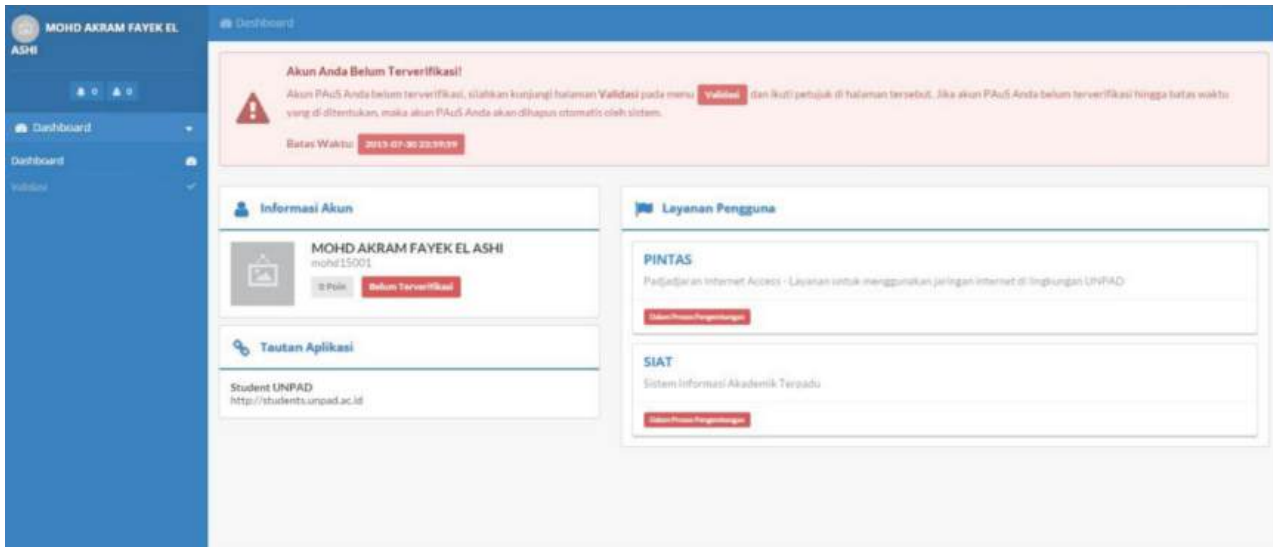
MOHD AKRAM FAYEK EL ASHI

0 0

Dashboard

Dashboard

Validasi

Dashboard

Akun Anda Belum Terverifikasi!

Akun PAuS Anda belum terverifikasi, silahkan kunjungi halaman Validasi pada menu Validasi dan ikuti petunjuk di halaman tersebut. Jika akun PAuS Anda belum terverifikasi hingga batas waktu yang di ditentukan, maka akun PAuS Anda akan dihapus otomatis oleh sistem.

Batas Waktu: 2015-07-30 23:59:59

Informasi Akun

MOHD AKRAM FAYEK EL ASHI
mohd15001

0 Poin Belum Terverifikasi

Tautan Aplikasi

Student UNPAD
http://students.unpad.ac.id

Layanan Pengguna

PINTAS

Padjadjaran Internet Access - Layanan untuk menggunakan jaringan internet di lingkungan UNPAD

Dalam Proses Pengembangan

SIAT

Sistem Informasi Akademik Terpadu

Dalam Proses Pengembangan